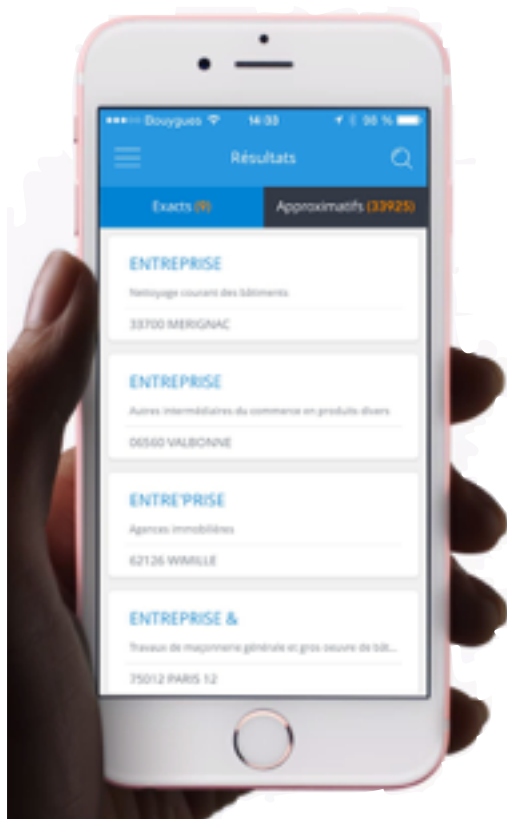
●●●○○ Bouygues 14:03 98 %

Résultats

Exacts (9)
Approximatifs (33925)

ENTREPRISE
Nettoyage courant des bâtiments
33700 MERIGNAC

ENTREPRISE
Autres intermédiaires du commerce en produits divers
06560 VALBONNE

ENTRE'PRISE
Agences immobilières
62126 WIMILLE

ENTREPRISE &
Travaux de maçonnerie générale et gros oeuvre de bât...
75012 PARIS 12